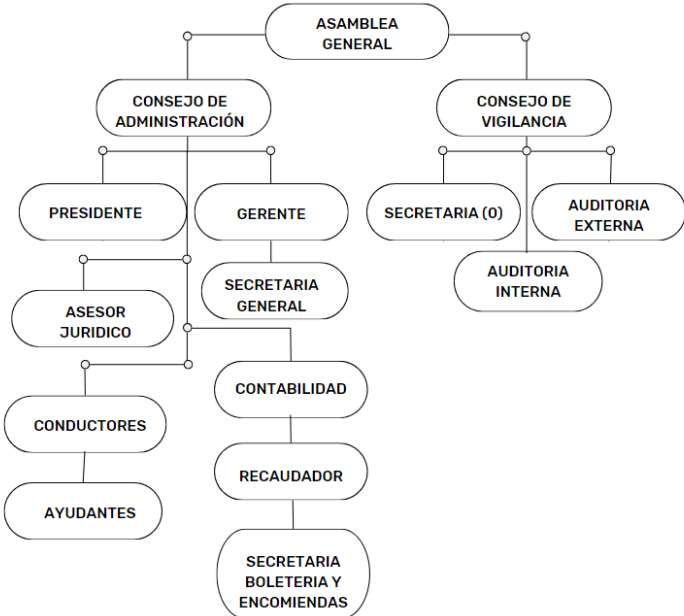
ASAMBLEA GENERAL

CONSEJO DE ADMINISTRACIÓN

CONSEJO DE VIGILANCIA

PRESIDENTE

GERENTE

SECRETARIA (0)

AUDITORIA EXTERNA

AUDITORIA INTERNA

SECRETARIA GENERAL

ASESOR JURIDICO

CONTABILIDAD

CONDUCTORES

RECAUDADOR

AYUDANTES

SECRETARIA BOLETERIA Y ENCOMIENDAS